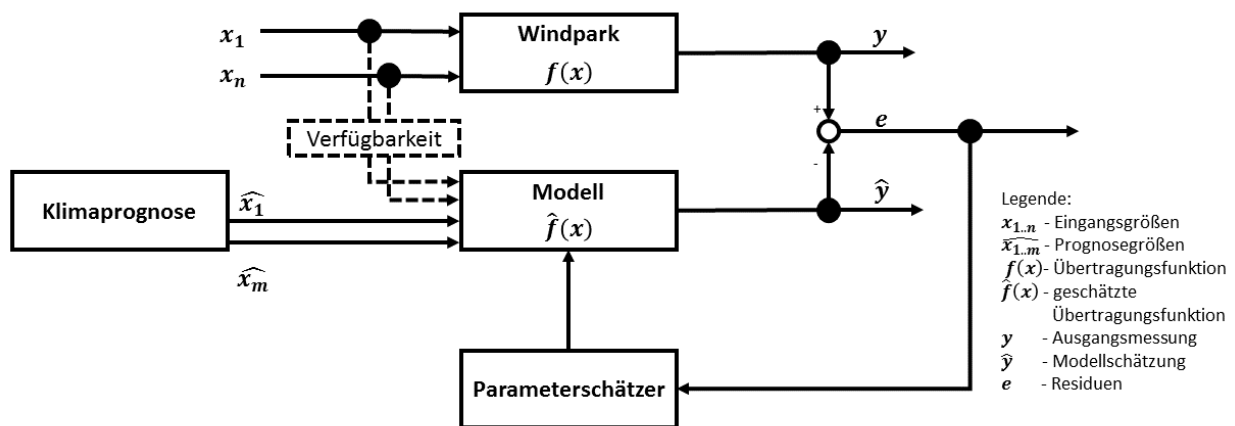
$x_1$

$x_n$

Windpark
$f(x)$

$y$

+

$e$

-

Verfügbarkeit

Klimaprognose

$\widehat{x_1}$

$\widehat{x_m}$

Modell
$\hat{f}(x)$

$\hat{y}$

Parameterschätzer

Legende:
$x_{1..n}$ - Eingangsgrößen
$\widehat{x_{1..m}}$ - Prognosegrößen
$f(x)$- Übertragungsfunktion
$\hat{f}(x)$ - geschätzte Übertragungsfunktion
$y$ - Ausgangsmessung
$\hat{y}$ - Modellschätzung
$e$ - Residuen